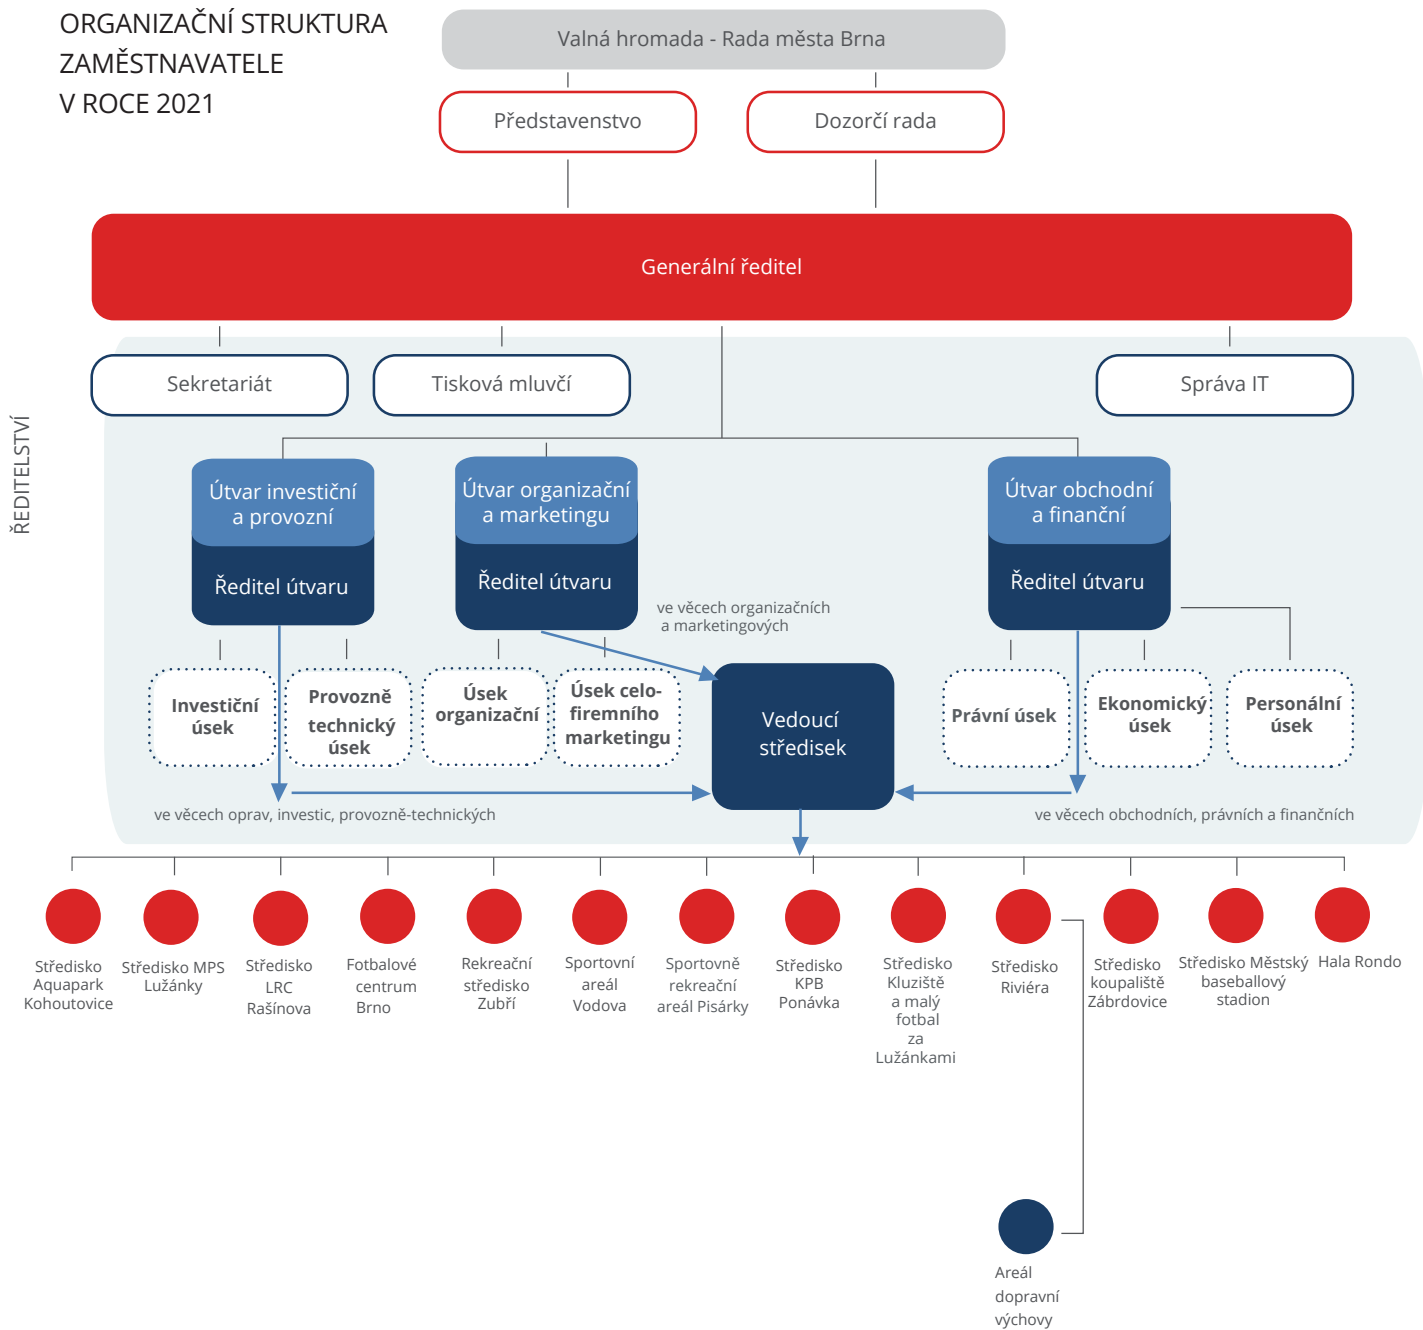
ORGANIZAČNÍ STRUKTURA ZAMĚSTNAVATELE V ROCE 2021

Valná hromada - Rada města Brna

Představenstvo

Dozorčí rada

Generální ředitel

ŘEDITELSTVÍ

Sekretariát

Tisková mluvčí

Správa IT

Útvar investiční a provozní

Ředitel útvaru

Útvar organizační a marketingu

Ředitel útvaru

Útvar obchodní a finanční

Ředitel útvaru

ve věcech organizačních a marketingových

Investiční úsek

Provozně technický úsek

Úsek organizační

Úsek celofiremního marketingu

Vedoucí středisek

Právní úsek

Ekonomický úsek

Personální úsek

ve věcech oprav, investic, provozně-technických

ve věcech obchodních, právních a finančních

Středisko Aquapark Kohoutovice

Středisko MPS Lužánky

Středisko LRC Rašínova

Fotbalové centrum Brno

Rekreační středisko Zubří

Sportovní areál Vodova

Sportovně rekreační areál Pisárky

Středisko KPB Ponávka

Středisko Kluziště a malý fotbal za Lužánkami

Středisko Riviéra

Středisko koupaliště Zábrdovice

Středisko Městský baseballový stadion

Hala Rondo

Areál dopravní výchovy